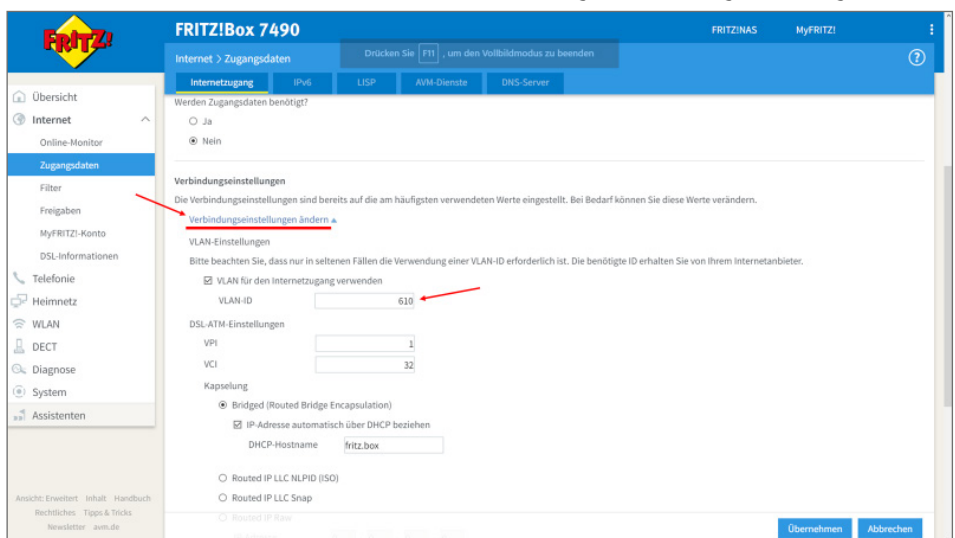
FRITZ!

FRITZ!Box 7490

FRITZ!NAS MyFRITZ!

Internet > Zugangsdaten

Drücken Sie F11 , um den Vollbildmodus zu beenden

Internetzugang IPv6 LISP AVM-Dienste DNS-Server

Übersicht
Internet
Online-Monitor
Zugangsdaten
Filter
Freigaben
MyFRITZ!-Konto
DSL-Informationen
Telefonie
Heimnetz
WLAN
DECT
Diagnose
System
Assistenten

Werden Zugangsdaten benötigt?

Ja

Nein

Verbindungseinstellungen

Die Verbindungseinstellungen sind bereits auf die am häufigsten verwendeten Werte eingestellt. Bei Bedarf können Sie diese Werte verändern.

Verbindungseinstellungen ändern ▲

VLAN-Einstellungen

Bitte beachten Sie, dass nur in seltenen Fällen die Verwendung einer VLAN-ID erforderlich ist. Die benötigte ID erhalten Sie von Ihrem Internetanbieter.

VLAN für den Internetzugang verwenden

VLAN-ID 610

DSL-ATM-Einstellungen

VPI 1

VCI 32

Kapselung

Bridged (Routed Bridge Encapsulation)

IP-Adresse automatisch über DHCP beziehen

DHCP-Hostname fritz.box

Routed IP LLC NLPID (ISO)

Routed IP LLC Snap

Routed IP Raw

Ansicht: Erweitert Inhalt Handbuch
Rechtliches Tipps & Tricks
Newsletter avm.de

Übernehmen Abbrechen